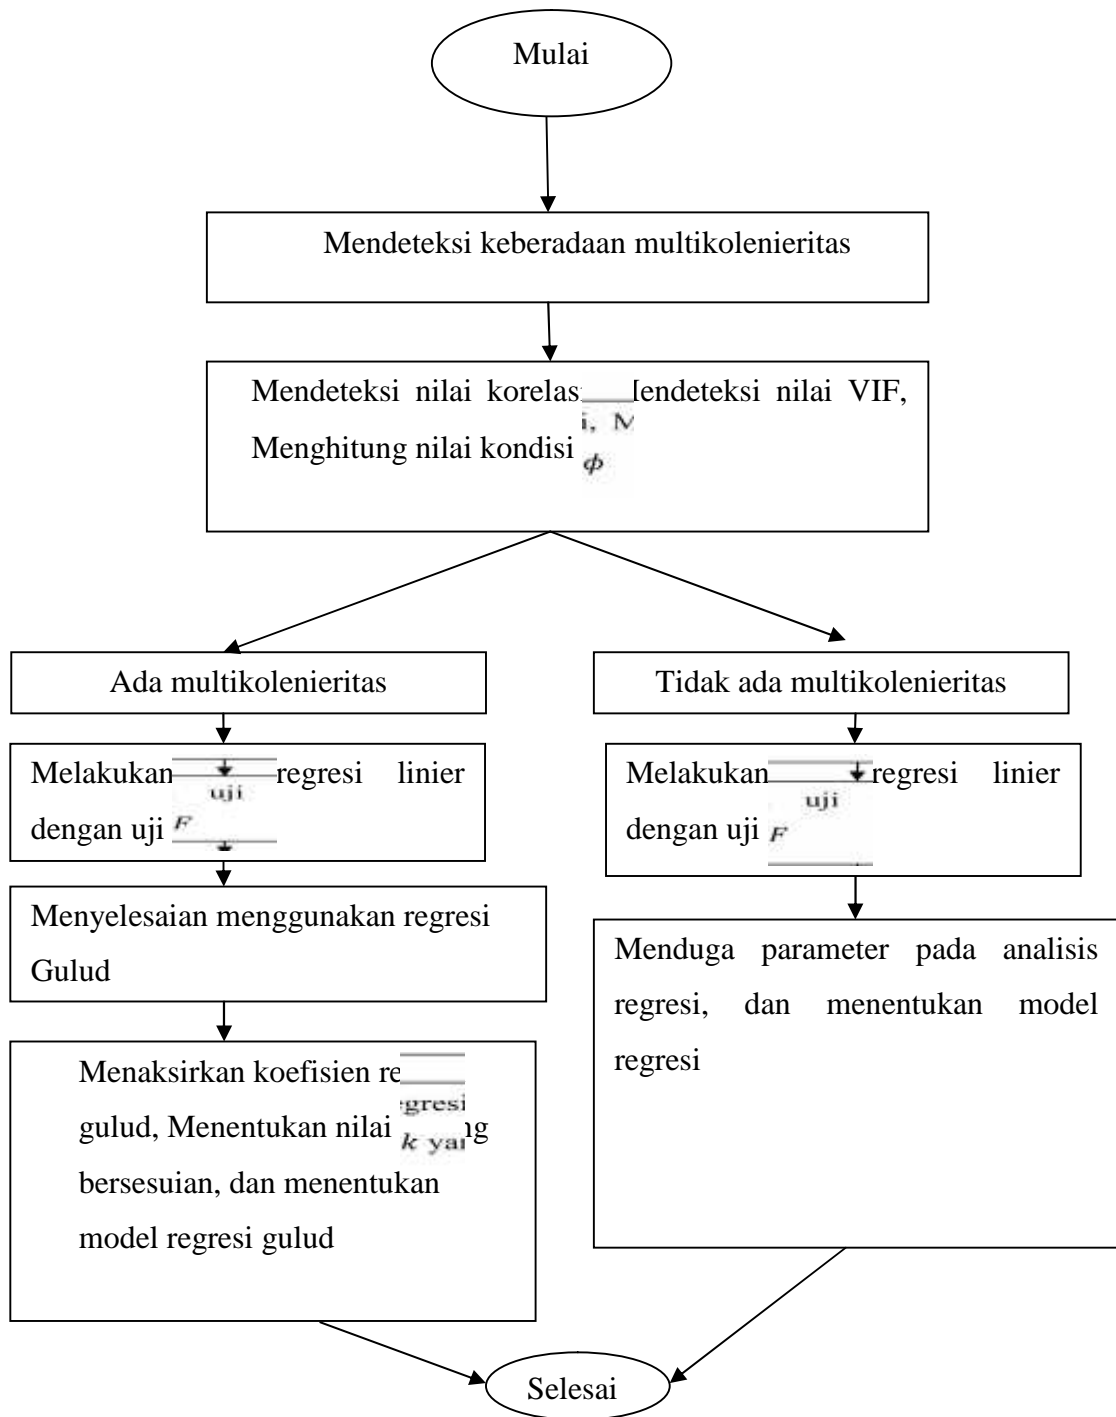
Mulai

Mendeteksi keberadaan multikolenieritas

Mendeteksi nilai korelasi, Mendeteksi nilai VIF, Menghitung nilai kondisi $\phi$

Ada multikolenieritas

Tidak ada multikolenieritas

Melakukan uji regresi linier dengan uji $F$

Melakukan uji regresi linier dengan uji $F$

Menyelesaian menggunakan regresi Gulud

Menduga parameter pada analisis regresi, dan menentukan model regresi

Menaksirkan koefisien regresi gulud, Menentukan nilai $k$ yang bersesuian, dan menentukan model regresi gulud

Selesai